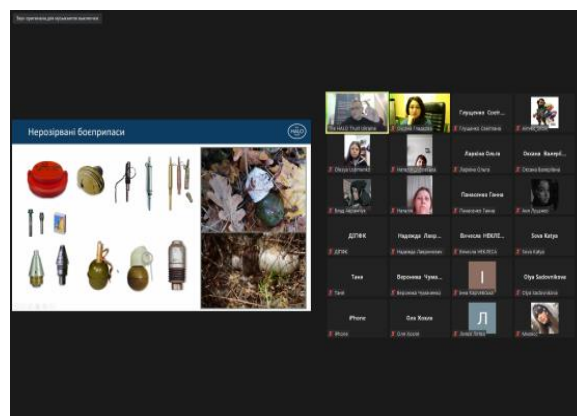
Нерозірвані боєприпаси

HALO

The HALO Trust Ukraine
Оксана Гладкова
Горщенко Світлана
Горщенко Світлана
Ларіна Ольга
Ларіна Ольга
Оксана Валерії...
Оксана Валеріївна
Оксана Шевченко
Наталія Шевченко
Влад Зеленчук
Панасенко Ганна
Панасенко Ганна
ДПФК
ДПФК
Надежда Лавр...
Надежда Лавриненко
Вячеслав НЕКЛЮ...
Вячеслав НЕКЛЮДА
Sova Katya
Sova Katya
Таня
Таня
Вероника Чума...
Вероника Чумаченко
I
Olya Sadovnikova
Olya Sadovnikova
iPhone
iPhone
Оля Коваль
Оля Коваль
Л
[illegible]